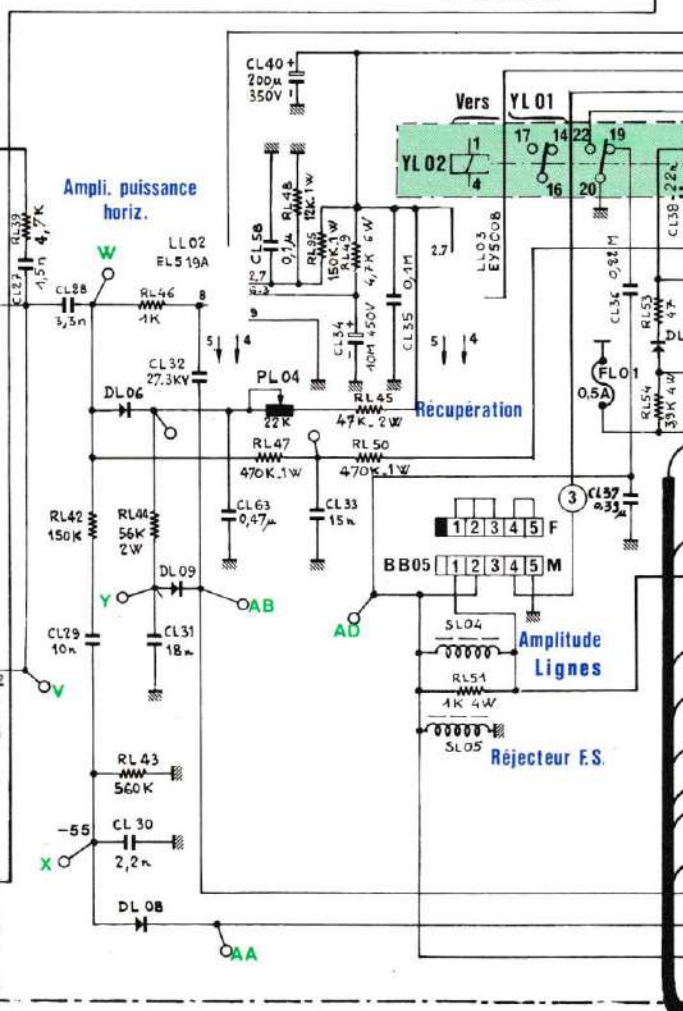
CL40
200µ
350V

Vers YL 01

YL 02
1
4
17
14
16
22
19
20

Ampli. puissance horiz.

RL39 4,7K
CL27 1,5n
W
LL02 EL519A
CL28 3,3n
RL46 1K
8
CL58 0,1µ
RL48 12K 1W
RL55 150K 1W
RL49 4,7K 6W
0,1M
CL35
2,7
LL03 EY500B
CL36 0,82M
CL38 22n
RL53 47
DL
9
5 4
CL32 27,3KV
CL34 10M 450V
5 4
PL04
DL06
22K
RL45 47K 2W
Récupération
FL01 0,5A
RL54 39K 4W
RL47 470K 1W
RL50 470K 1W
3
CL37 0,33µ
RL42 150K
RL44 56K 2W
CL63 0,47µ
CL33 15n
1 2 3 4 5 F
BB05 1 2 3 4 5 M
Y
DL09
AB
AD
CL29 10n
CL31 18n
SL04
Amplitude Lignes
V
RL51 1K 4W
SL05
Réjecteur F.S.
RL43 560K
-55
CL30 2,2n
X
DL08
AA